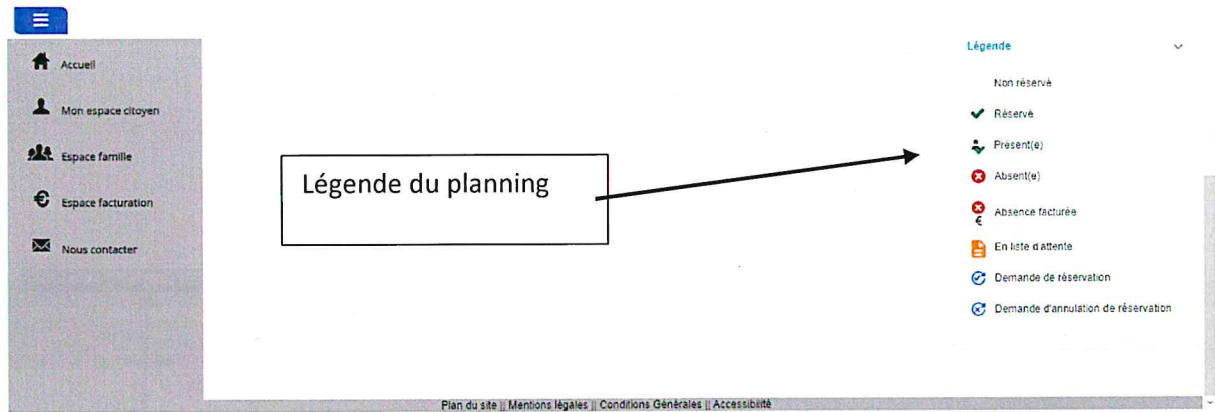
Accueil

Mon espace citoyen

Espace famille

Espace facturation

Nous contacter

Légende du planning

Légende

Non réservé

Réservé

Présent(e)

Absent(e)

Absence facturée

En liste d'attente

Demande de réservation

Demande d'annulation de réservation

Plan du site || Mentions légales || Conditions Générales || Accessibilité